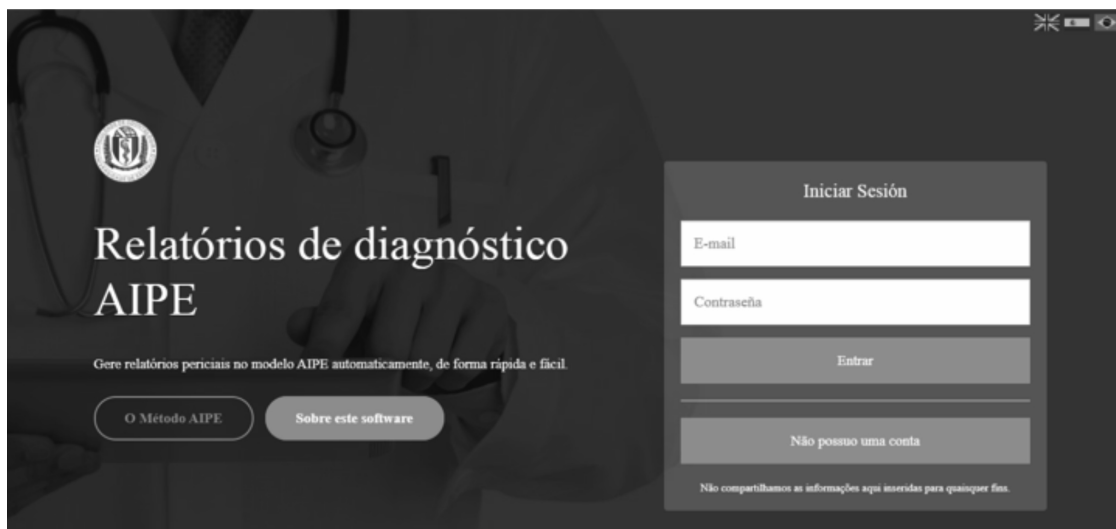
Relatórios de diagnóstico AIPE

Gere relatórios periciais no modelo AIPE automaticamente, de forma rápida e fácil.

O Método AIPE

Sobre este software

Iniciar Sesión

E-mail

Contraseña

Entrar

Não possuo uma conta

Não compartilhamos as informações aqui inseridas para quaisquer fins.